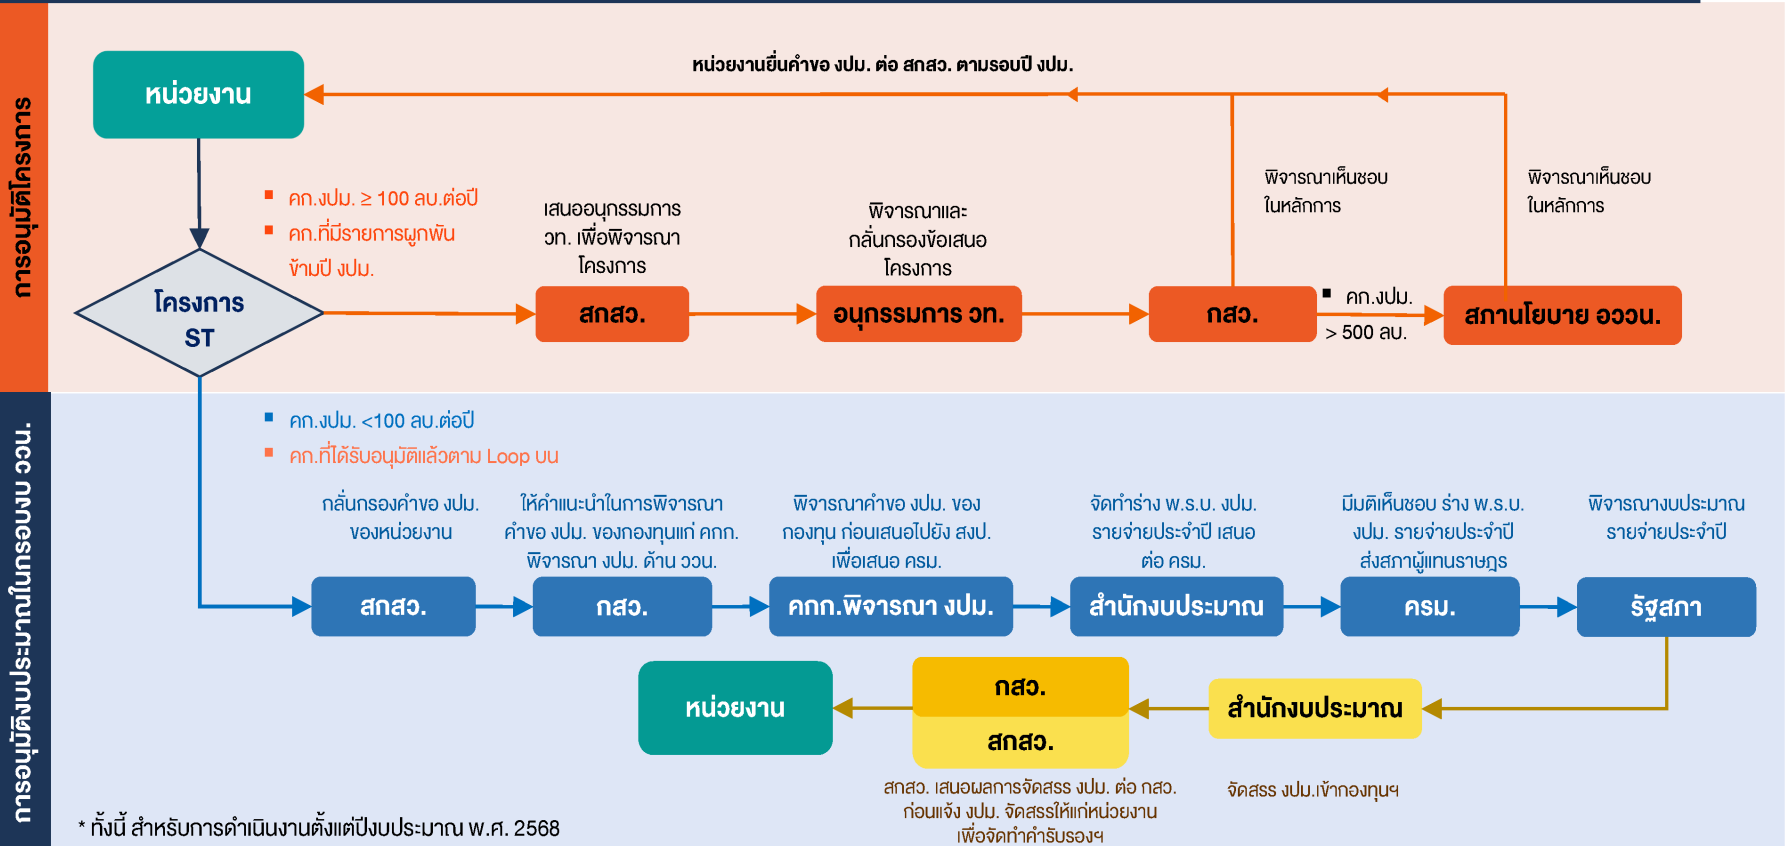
การอนุมัติโครงการ

หน่วยงาน

หน่วยงานยื่นคำขอ งปม. ต่อ สกสว. ตามรอบปี งปม.

■ คก.งปม. ≥ 100 ลบ.ต่อปี
■ คก.ที่มีรายการผูกพันข้ามปี งปม.

โครงการ ST

เสนออนุกรรมการ วท. เพื่อพิจารณาโครงการ

สกสว.

พิจารณาและกลั่นกรองข้อเสนอโครงการ

อนุกรรมการ วท.

พิจารณาเห็นชอบในหลักการ

กสว.

■ คก.งปม. > 500 ลบ.

พิจารณาเห็นชอบในหลักการ

สภานโยบาย อววน.

การอนุมัติงบประมาณในกรอบงบ ววน.

■ คก.งปม. <100 ลบ.ต่อปี
■ คก.ที่ได้รับอนุมัติแล้วตาม Loop บน

กลั่นกรองคำขอ งปม. ของหน่วยงาน

สกสว.

ให้คำแนะนำในการพิจารณาคำขอ งปม. ของกองทุนแก่ คกก. พิจารณา งปม. ด้าน ววน.

กสว.

พิจารณาคำขอ งปม. ของกองทุน ก่อนเสนอไปยัง สงป. เพื่อเสนอ ครม.

คกก.พิจารณา งปม.

จัดทำร่าง พ.ร.บ. งปม. รายจ่ายประจำปี เสนอต่อ ครม.

สำนักงบประมาณ

มีมติเห็นชอบ ร่าง พ.ร.บ. งปม. รายจ่ายประจำปี ส่งสภาผู้แทนราษฎร

ครม.

พิจารณางบประมาณรายจ่ายประจำปี

รัฐสภา

หน่วยงาน

กสว.

สกสว.

สกสว. เสนอผลการจัดสรร งปม. ต่อ กสว. ก่อนแจ้ง งปม. จัดสรรให้แก่หน่วยงานเพื่อจัดทำคำรับรองฯ

สำนักงบประมาณ

จัดสรร งปม.เข้ากองทุนฯ

* ทั้งนี้ สำหรับการดำเนินงานตั้งแต่ปีงบประมาณ พ.ศ. 2568